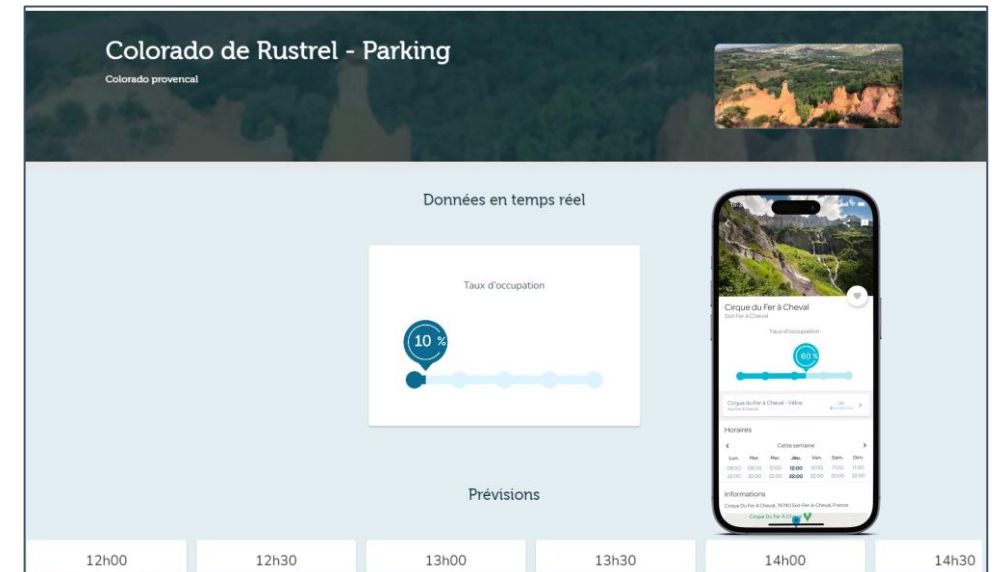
Colorado de Rustrel - Parking

Colorado provencal

Données en temps réel

Taux d'occupation

10 %

Cirque du Fer à Cheval

Sixt Fer à Cheval

Taux d'occupation

60 %

Cirque du Fer à Cheval - Vélos

Horaires

Cette semaine

| Lun. | Mar. | Mer. | Jeu. | Ven. | Sam. | Dim. |
|---|---|---|---|---|---|---|
| 08:00 | 08:00 | 11:00 | 12:00 | 10:00 | 11:00 | 11:00 |
| 22:00 | 22:00 | 22:00 | 22:00 | 22:00 | 22:00 | 22:00 |

Informations

Cirque Du Fer À Cheval, 74740 Sixt-Fer-à-Cheval, France

Prévisions

12h00

12h30

13h00

13h30

14h00

14h30